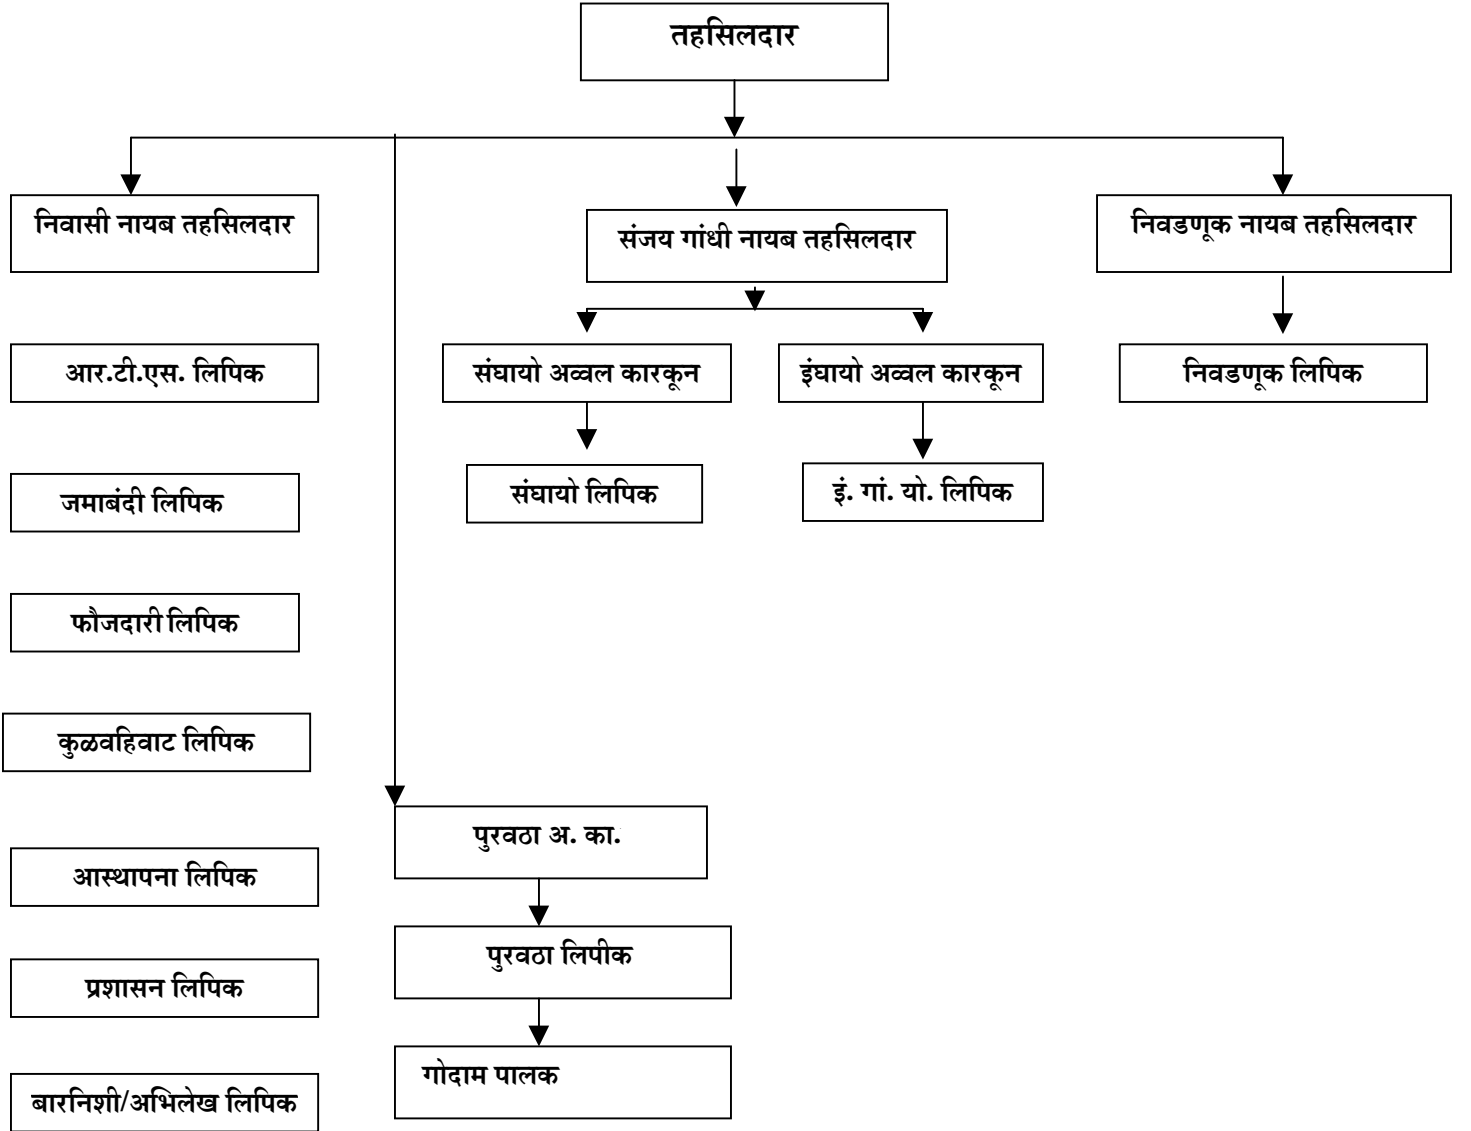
तहसिलदार

निवासी नायब तहसिलदार

संजय गांधी नायब तहसिलदार

निवडणूक नायब तहसिलदार

आर.टी.एस. लिपिक

संघायो अव्वल कारकून

इंघायो अव्वल कारकून

निवडणूक लिपिक

जमाबंदी लिपिक

संघायो लिपिक

इं. गां. यो. लिपिक

फौजदारी लिपिक

कुळवहिवाट लिपिक

पुरवठा अ. का.

आस्थापना लिपिक

पुरवठा लिपीक

प्रशासन लिपिक

गोदाम पालक

बारनिशी/अभिलेख लिपिक